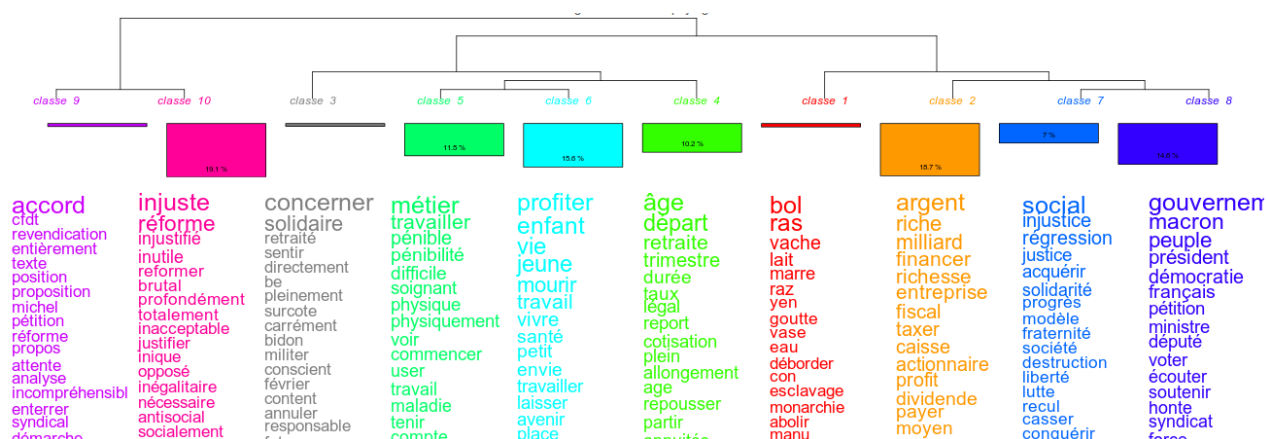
classe 9
classe 10
classe 3
classe 5
classe 6
classe 4
classe 1
classe 2
classe 7
classe 8

18,1 %
11,5 %
15,6 %
10,2 %
18,7 %
7 %
14,6 %

accord
cfdt
revendication
entièrement
texte
position
proposition
michel
pétition
réforme
propos
attente
analyse
incompréhensibl
enterrer
syndical
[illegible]

injuste
réforme
injustifié
inutile
reformer
brutal
profondément
totalement
inacceptable
justifier
inique
opposé
inégalitaire
nécessaire
antisocial
socialement

concerner
solidaire
retraité
sentir
directement
be
pleinement
surcote
carrément
bidon
militer
conscient
février
content
annuler
responsable
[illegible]

métier
travailler
pénible
pénibilité
difficile
soignant
physique
physiquement
voir
commencer
user
travail
maladie
tenir
compte

profiter
enfant
vie
jeune
mourir
travail
vivre
santé
petit
envie
travailler
laisser
avenir
place

âge
départ
retraite
trimestre
durée
taux
légal
report
cotisation
plein
allongement
age
repousser
partir
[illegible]

bol
ras
vache
lait
marre
raz
yen
goutte
vase
eau
déborder
con
esclavage
monarchie
abolir
manu

argent
riche
milliard
financer
richesse
entreprise
fiscal
taxer
caisse
actionnaire
profit
dividende
payer
moyen

social
injustice
régression
justice
acquérir
solidarité
progrès
modèle
fraternité
société
destruction
liberté
lutte
recul
casser
conquérir

gouvernem
macron
peuple
président
démocratie
français
pétition
ministre
député
voter
écouter
soutenir
honte
syndicat
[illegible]